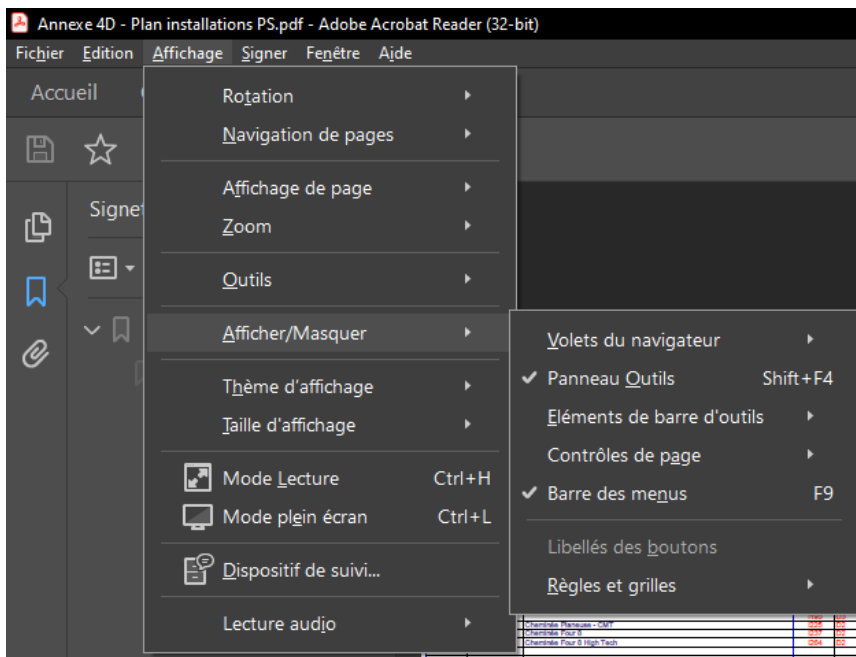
Annexe 4D - Plan installations PS.pdf - Adobe Acrobat Reader (32-bit)

Fichier Edition Affichage Signer Fenêtre Aide

Accueil

Signet

Rotation
Navigation de pages
Affichage de page
Zoom
Outils
Afficher/Masquer
Thème d'affichage
Taille d'affichage
Mode Lecture Ctrl+H
Mode plein écran Ctrl+L
Dispositif de suivi...
Lecture audio

Volets du navigateur
Panneau Outils Shift+F4
Eléments de barre d'outils
Contrôles de page
Barre des menus F9
Libellés des boutons
Règles et grilles

Cheminée Planeuse - CMT
Cheminée Four 0
Cheminée Four 0 High Tech
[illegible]